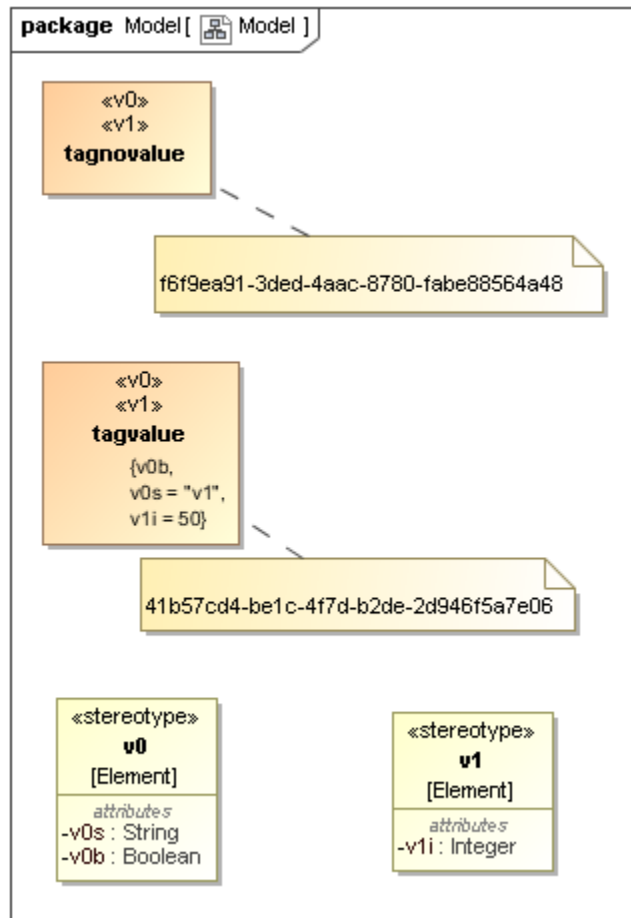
package Model[ Model ]

«v0»
«v1»
tagnovalue

f6f9ea91-3ded-4aac-8780-fabe88564a48

«v0»
«v1»
tagvalue
{v0b,
v0s = "v1",
v1i = 50}

41b57cd4-be1c-4f7d-b2de-2d946f5a7e06

«stereotype»
v0
[Element]
attributes
-v0s : String
-v0b : Boolean

«stereotype»
v1
[Element]
attributes
-v1i : Integer